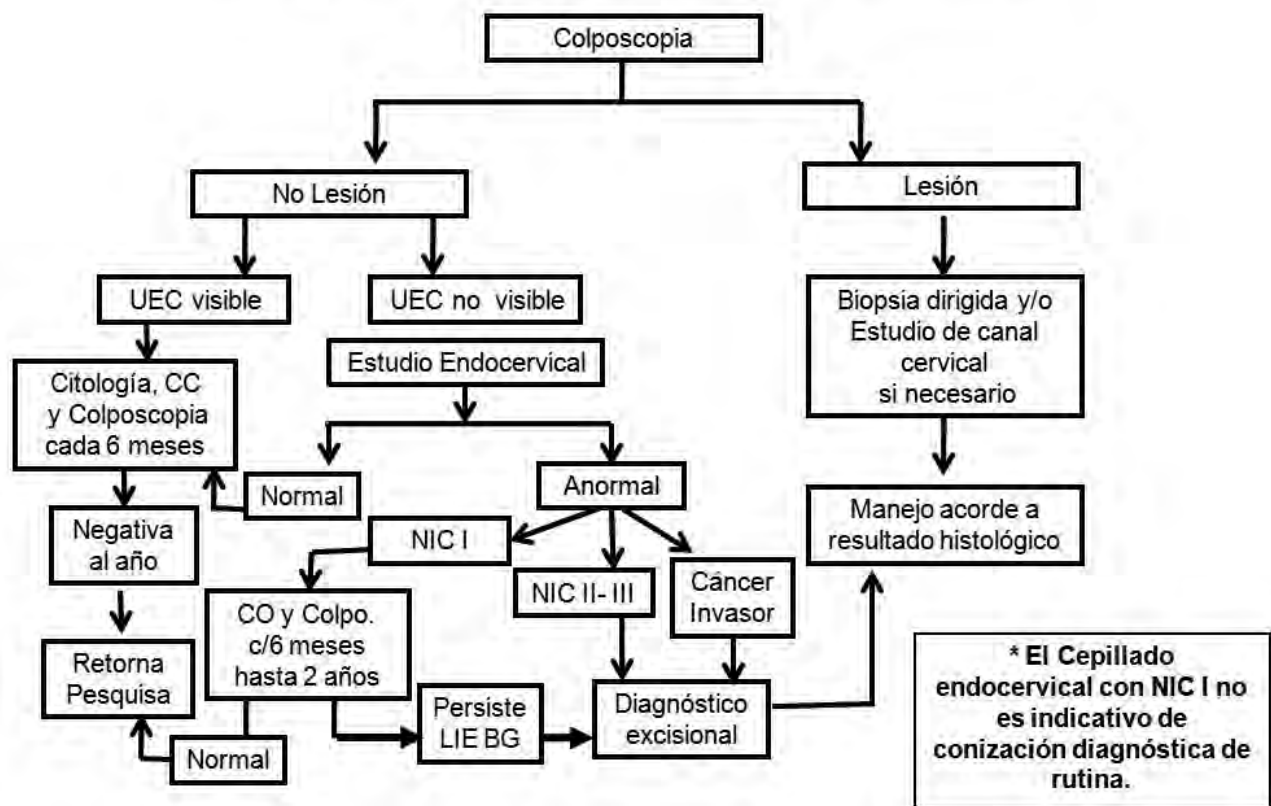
Colposcopia

No Lesión

Lesión

UEC visible

UEC no visible

Biopsia dirigida y/o Estudio de canal cervical si necesario

Estudio Endocervical

Citología, CC y Colposcopia cada 6 meses

Normal

Anormal

Manejo acorde a resultado histológico

Negativa al año

NIC I

NIC II- III

Cáncer Invasor

CO y Colpo. c/6 meses hasta 2 años

Retorna Pesquisa

Persiste LIE BG

Diagnóstico excisional

Normal

* El Cepillado endocervical con NIC I no es indicativo de conización diagnóstica de rutina.